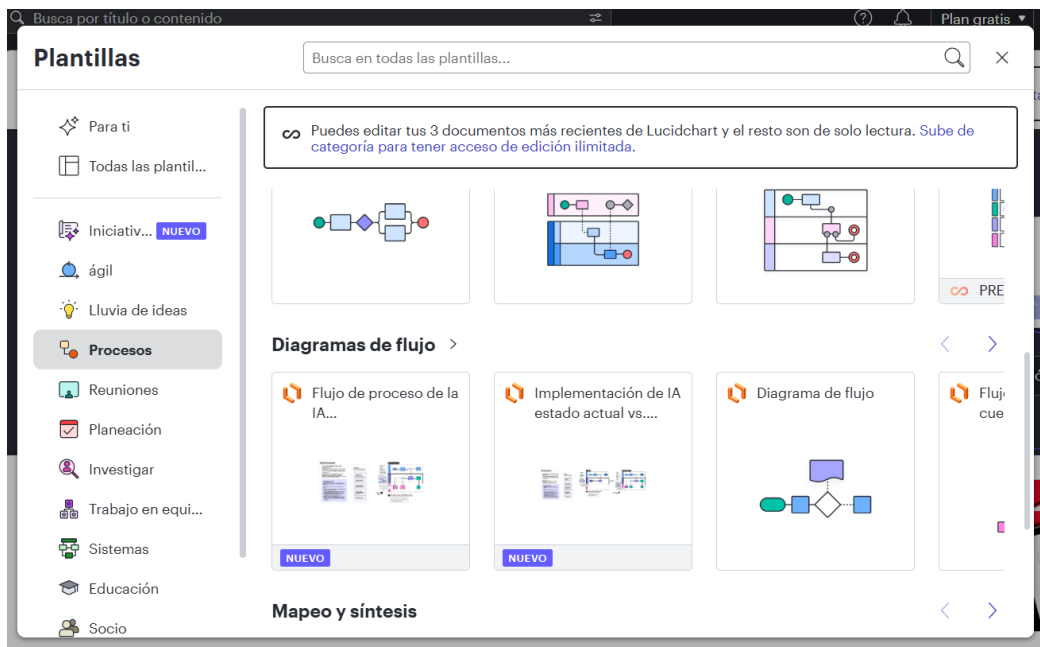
Busca por título o contenido

Plan gratis ▾

Plantillas

Busca en todas las plantillas...

×

Para ti

Todas las plantil...

Iniciativ... NUEVO

ágil

Lluvia de ideas

Procesos

Reuniones

Planeación

Investigar

Trabajo en equi...

Sistemas

Educación

Socio

Puedes editar tus 3 documentos más recientes de Lucidchart y el resto son de solo lectura. Sube de categoría para tener acceso de edición ilimitada.

PRE

Diagramas de flujo >

Flujo de proceso de la IA...

NUEVO

Implementación de IA estado actual vs....

NUEVO

Diagrama de flujo

Fluj cue

Mapeo y síntesis